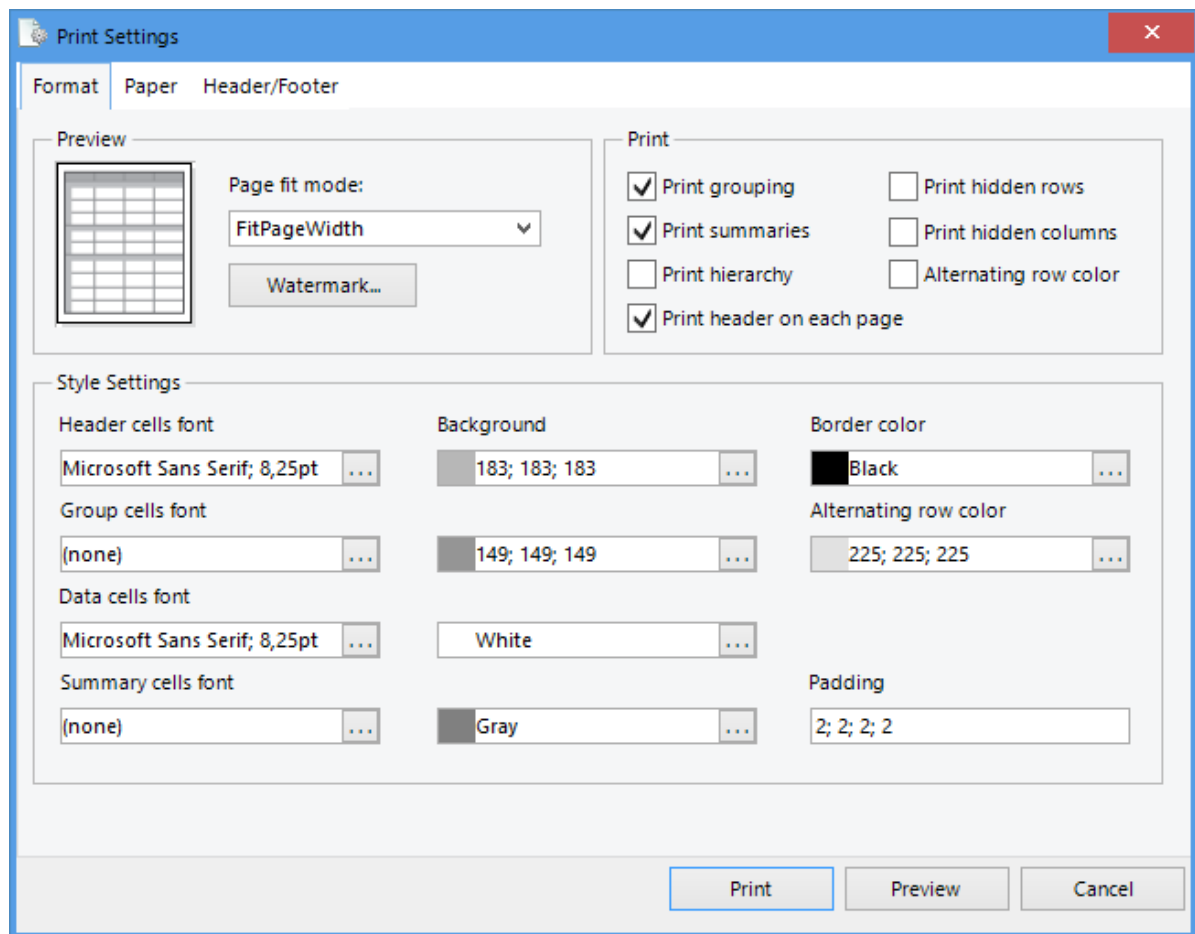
Print Settings

×

Format Paper Header/Footer

Preview

Page fit mode:

FitPageWidth

Watermark...

Print

Print grouping

Print summaries

Print hierarchy

Print header on each page

Print hidden rows

Print hidden columns

Alternating row color

Style Settings

Header cells font

Microsoft Sans Serif; 8,25pt ...

Background

183; 183; 183 ...

Border color

Black ...

Group cells font

(none) ...

149; 149; 149 ...

Alternating row color

225; 225; 225 ...

Data cells font

Microsoft Sans Serif; 8,25pt ...

White ...

Summary cells font

(none) ...

Gray ...

Padding

2; 2; 2; 2

Print Preview Cancel